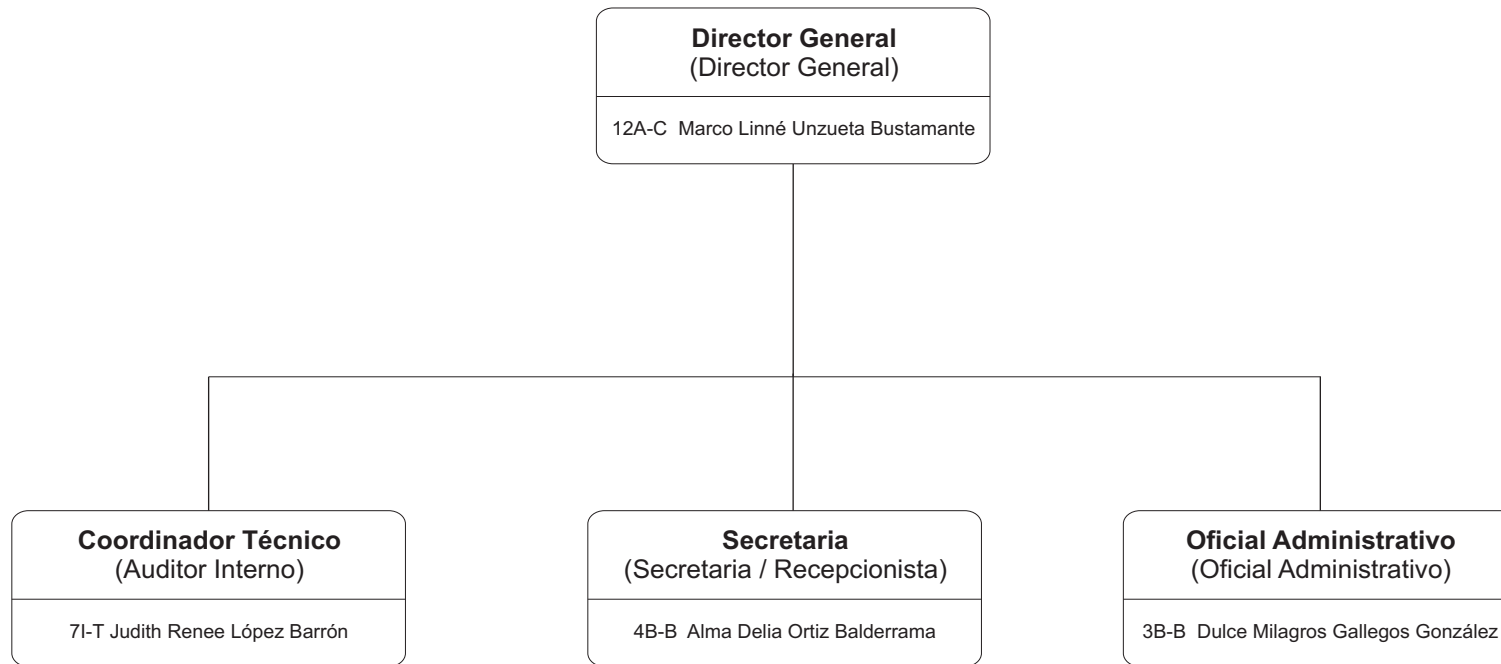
**Director General**
(Director General)

12A-C Marco Linné Unzueta Bustamante

**Coordinador Técnico**
(Auditor Interno)

7I-T Judith Renee López Barrón

**Secretaria**
(Secretaria / Recepcionista)

4B-B Alma Delia Ortiz Balderrama

**Oficial Administrativo**
(Oficial Administrativo)

3B-B Dulce Milagros Gallegos González